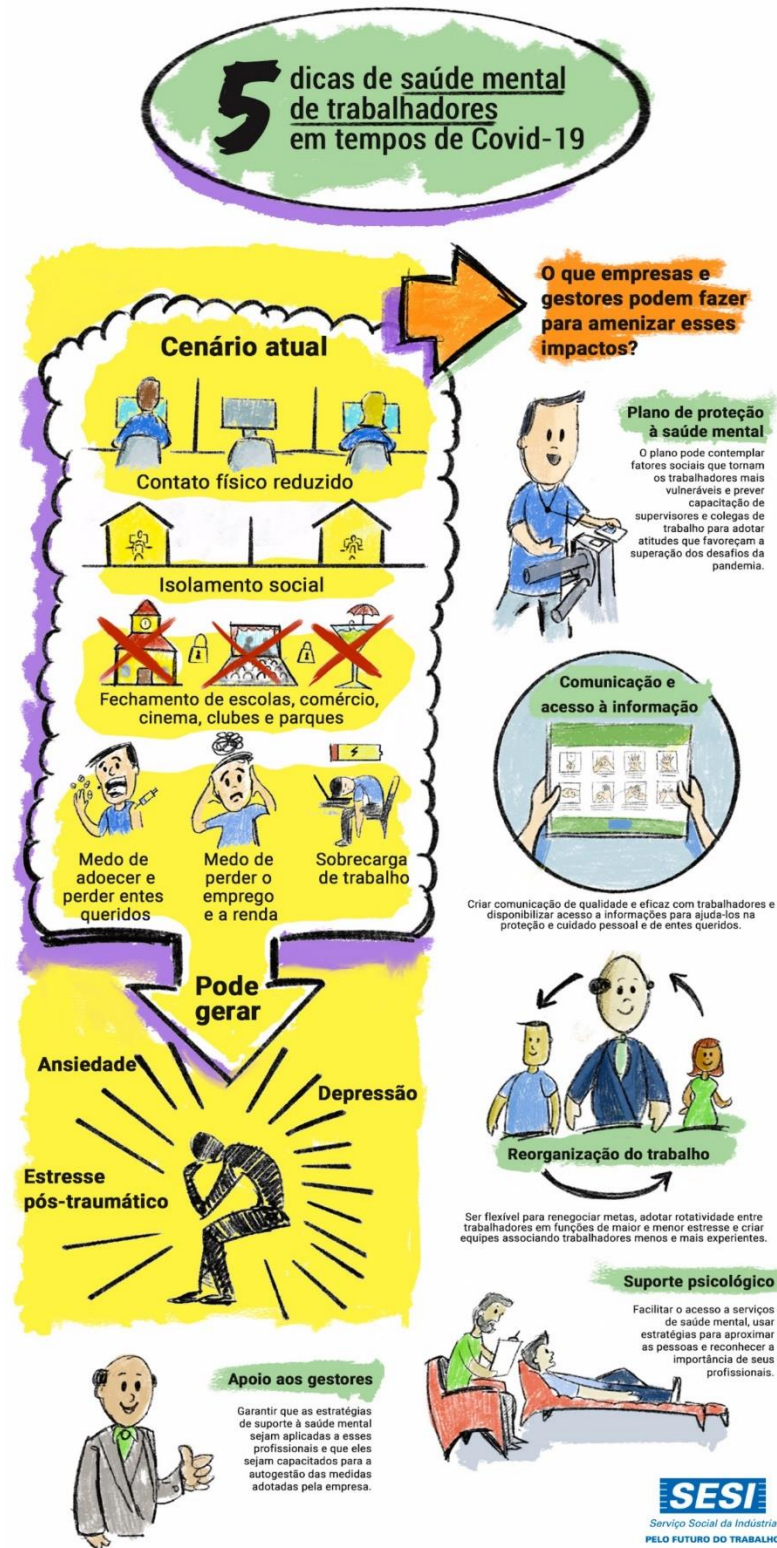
5 dicas de saúde mental de trabalhadores em tempos de Covid-19

Cenário atual

Contato físico reduzido

Isolamento social

Fechamento de escolas, comércio, cinema, clubes e parques

Medo de adoecer e perder entes queridos

Medo de perder o emprego e a renda

Sobrecarga de trabalho

Pode gerar

Ansiedade

Depressão

Estresse pós-traumático

O que empresas e gestores podem fazer para amenizar esses impactos?

Plano de proteção à saúde mental

O plano pode contemplar fatores sociais que tornam os trabalhadores mais vulneráveis e prever capacitação de supervisores e colegas de trabalho para adotar atitudes que favoreçam a superação dos desafios da pandemia.

Comunicação e acesso à informação

Criar comunicação de qualidade e eficaz com trabalhadores e disponibilizar acesso a informações para ajuda-los na proteção e cuidado pessoal e de entes queridos.

Reorganização do trabalho

Ser flexível para renegociar metas, adotar rotatividade entre trabalhadores em funções de maior e menor estresse e criar equipes associando trabalhadores menos e mais experientes.

Suporte psicológico

Facilitar o acesso a serviços de saúde mental, usar estratégias para aproximar as pessoas e reconhecer a importância de seus profissionais.

Apoio aos gestores

Garantir que as estratégias de suporte à saúde mental sejam aplicadas a esses profissionais e que eles sejam capacitados para a autogestão das medidas adotadas pela empresa.

SESI
Serviço Social da Indústria
PELO FUTURO DO TRABALHO